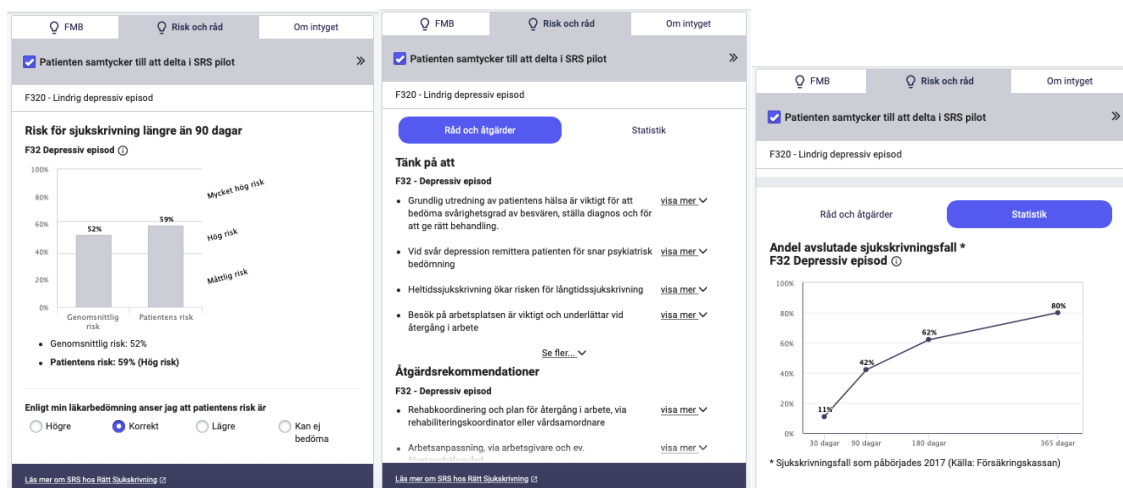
FMB | Risk och råd | Om intyget

Patienten samtycker till att delta i SRS pilot »

F320 - Lindrig depressiv episod

Risk för sjukskrivning längre än 90 dagar

F32 Depressiv episod ⓘ

100%
80%
60%
40%
20%
0%

52%
59%

Mycket hög risk
Hög risk
Måttlig risk

Genomsnittlig risk
Patientens risk

• Genomsnittlig risk: 52%
• Patientens risk: 59% (Hög risk)

Enligt min läkarbedömning anser jag att patientens risk är

Högre | Korrekt | Lägre | Kan ej bedöma

Läs mer om SRS hos Rätt Sjukskrivning

FMB | Risk och råd | Om intyget

Patienten samtycker till att delta i SRS pilot »

F320 - Lindrig depressiv episod

Råd och åtgärder | Statistik

Tänk på att

F32 - Depressiv episod

• Grundlig utredning av patientens hälsa är viktigt för att bedöma svårighetsgrad av besvären, ställa diagnos och för att ge rätt behandling. visa mer

• Vid svår depression remittera patienten för snar psykiatrisk bedömning visa mer

• Heltidssjukskrivning ökar risken för långtidssjukskrivning visa mer

• Besök på arbetsplatsen är viktigt och underlättar vid återgång i arbete visa mer

Se fler...

Åtgärdsrekommendationer

F32 - Depressiv episod

• Rehabkoordinering och plan för återgång i arbete, via rehabiliteringskoordinator eller vårdsamordnare visa mer

• Arbetsanpassning, via arbetsgivare och ev. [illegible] visa mer

Läs mer om SRS hos Rätt Sjukskrivning

FMB | Risk och råd | Om intyget

Patienten samtycker till att delta i SRS pilot »

F320 - Lindrig depressiv episod

Råd och åtgärder | Statistik

Andel avslutade sjukskrivningsfall *
F32 Depressiv episod ⓘ

100%
80%
60%
40%
20%
0%

11%
42%
62%
80%

30 dagar
90 dagar
180 dagar
365 dagar

* Sjukskrivningsfall som påbörjades 2017 (Källa: Försäkringskassan)